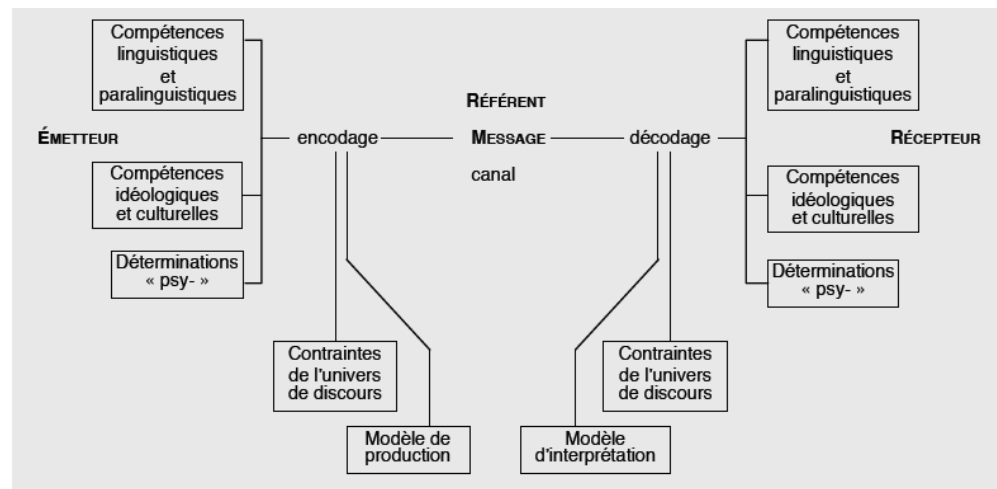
Compétences linguistiques et paralinguistiques

Émetteur

Compétences idéologiques et culturelles

Déterminations « psy- »

encodage

Référent

Message

canal

décodage

Compétences linguistiques et paralinguistiques

Récepteur

Compétences idéologiques et culturelles

Déterminations « psy- »

Contraintes de l'univers de discours

Modèle de production

Modèle d'interprétation

Contraintes de l'univers de discours